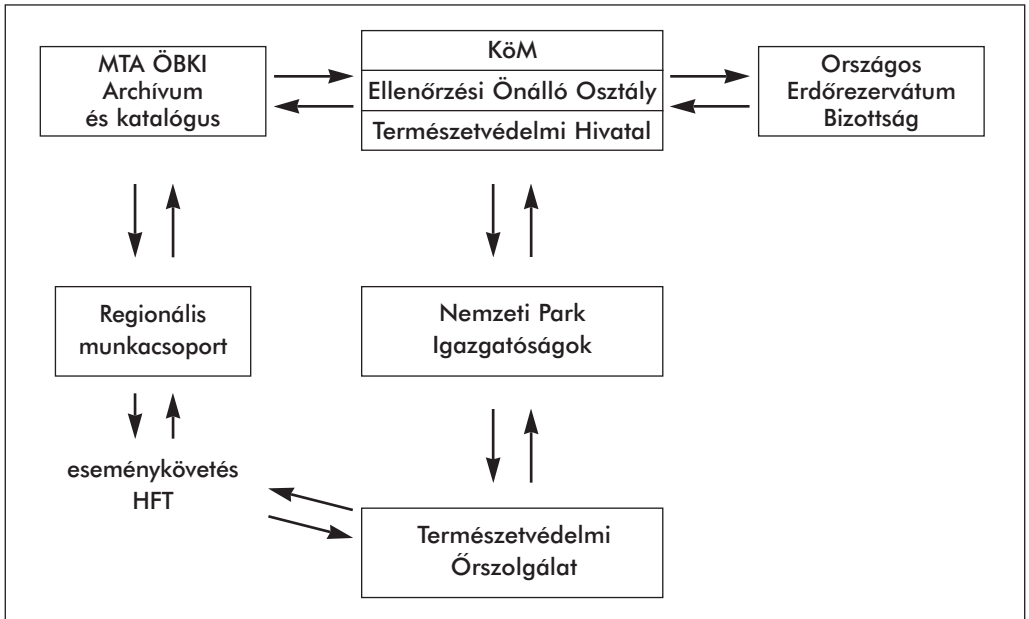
MTA ÖBKI
Archívum
és katalógus

KöM
Ellenőrzési Önálló Osztály
Természetvédelmi Hivatal

Országos
Erdőrezervátum
Bizottság

Regionális
munkacsoport

Nemzeti Park
Igazgatóságok

eseménykövetés
HFT

Természetvédelmi
Őrszolgálat